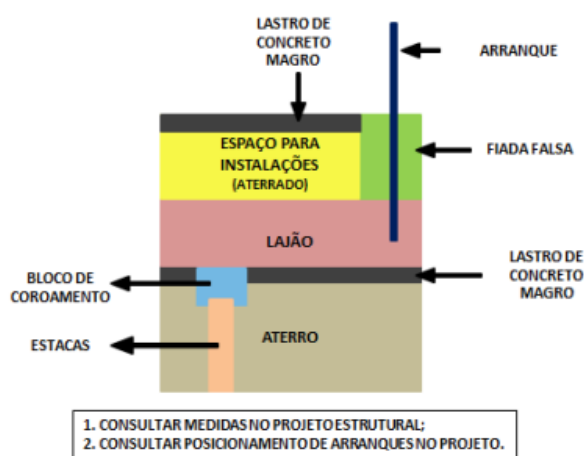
LASTRO DE CONCRETO MAGRO

ARRANQUE

ESPAÇO PARA INSTALAÇÕES (ATERRADO)

FIADA FALSA

LAJÃO

LASTRO DE CONCRETO MAGRO

BLOCO DE COROAMENTO

ESTACAS

ATERRO

1. CONSULTAR MEDIDAS NO PROJETO ESTRUTURAL;
2. CONSULTAR POSICIONAMENTO DE ARRANQUES NO PROJETO.